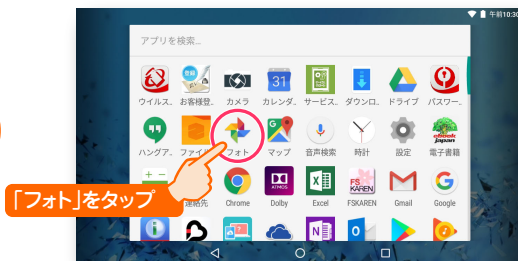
午前10:30

アプリを検索...

ウイルス... お客様登... カメラ カレンダ... サービス... ダウンロ... ドライブ パスワー...

ハングア... ファイ... フォト マップ 音声検索 時計 設定 電子書籍

「フォト」をタップ

連絡先 Chrome Dolby Excel FSKAREN Gmail Google

31

FS KAREN

ebook japan